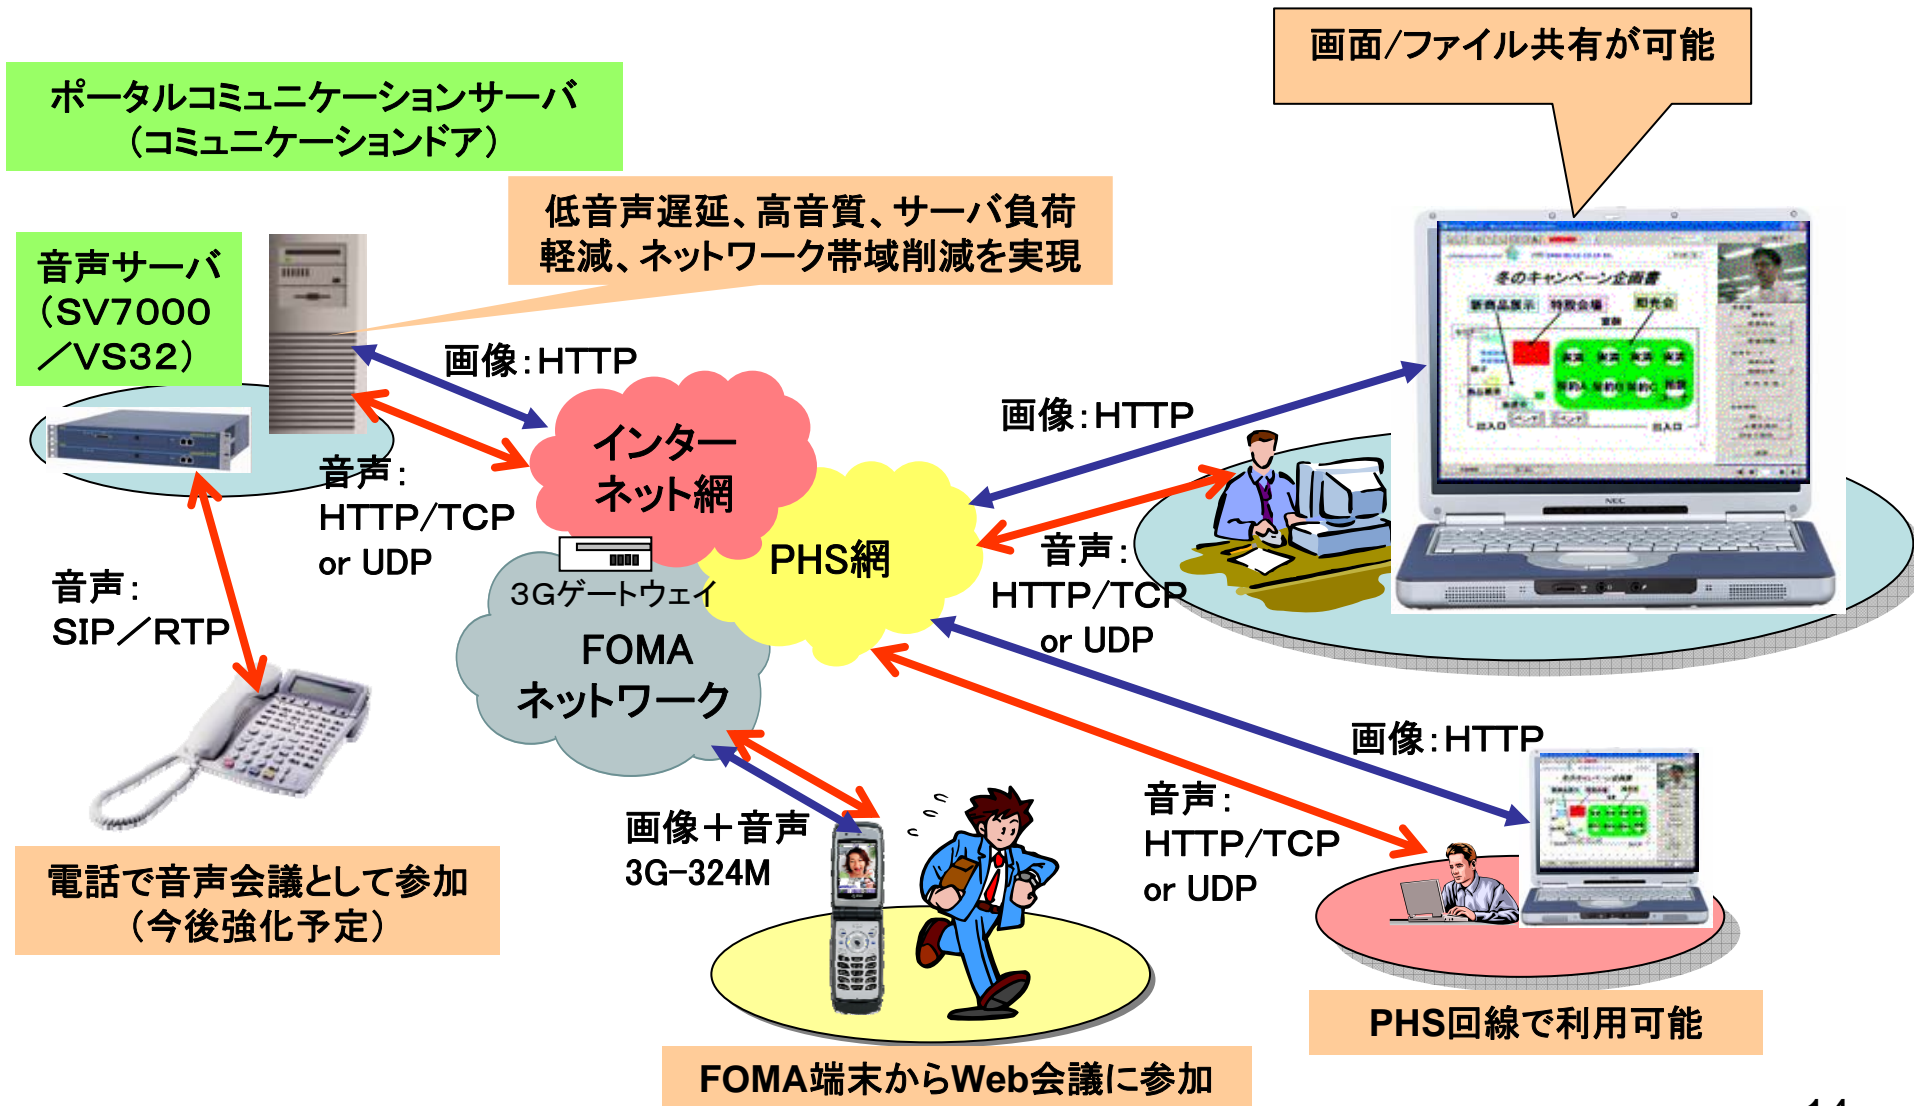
ポータルコミュニケーションサーバ
（コミュニケーションドア）

画面/ファイル共有が可能

低音声遅延、高音質、サーバ負荷軽減、ネットワーク帯域削減を実現

音声サーバ
（SV7000
／VS32）

画像：HTTP

音声：
HTTP/TCP
or UDP

インターネット網

PHS網

3Gゲートウェイ

FOMA
ネットワーク

画像：HTTP

音声：
HTTP/TCP
or UDP

音声：
SIP／RTP

画像：HTTP

音声：
HTTP/TCP
or UDP

画像＋音声
3G-324M

電話で音声会議として参加
（今後強化予定）

PHS回線で利用可能

FOMA端末からWeb会議に参加

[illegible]